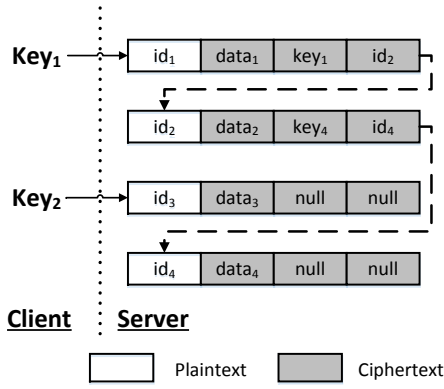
$Key_1$

| $id_1$ | $data_1$ | $key_1$ | $id_2$ |
|---|---|---|---|

| $id_2$ | $data_2$ | $key_4$ | $id_4$ |
|---|---|---|---|

$Key_2$

| $id_3$ | $data_3$ | null | null |
|---|---|---|---|

| $id_4$ | $data_4$ | null | null |
|---|---|---|---|

Client

Server

Plaintext

Ciphertext